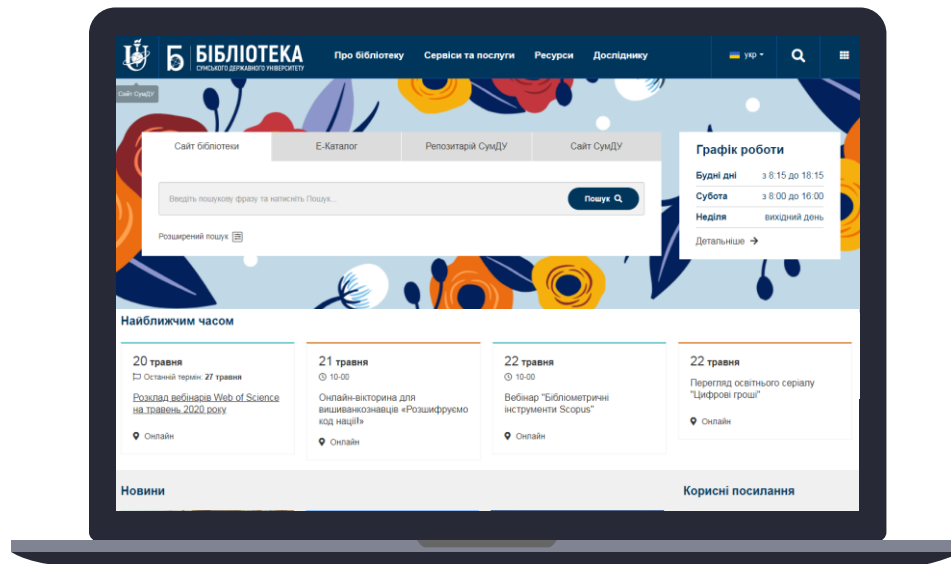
Б БІБЛІОТЕКА
СУМСЬКОГО ДЕРЖАВНОГО УНІВЕРСИТЕТУ

Про бібліотеку
Сервіси та послуги
Ресурси
Досліднику
укр

Сайт СумДУ

Сайт бібліотеки
Е-Каталог
Репозитарій СумДУ
Сайт СумДУ

Введіть пошукову фразу та натисніть Пошук...
Пошук

Розширений пошук

Графік роботи

| Будні дні | з 8:15 до 18:15 |
|---|---|
| Субота | з 8:00 до 16:00 |
| Неділя | вихідний день |

Детальніше

Найближчим часом

20 травня
Останній термін: 27 травня
Розклад вебінарів Web of Science на травень 2020 року
Онлайн

21 травня
10-00
Онлайн-вікторина для вишиванкознавців «Розшифруємо код нації!»
Онлайн

22 травня
10-00
Вебінар "Бібліометричні інструменти Scopus"
Онлайн

22 травня
Перегляд освітнього серіалу "Цифрові гроші"
Онлайн

Новини

Корисні посилання